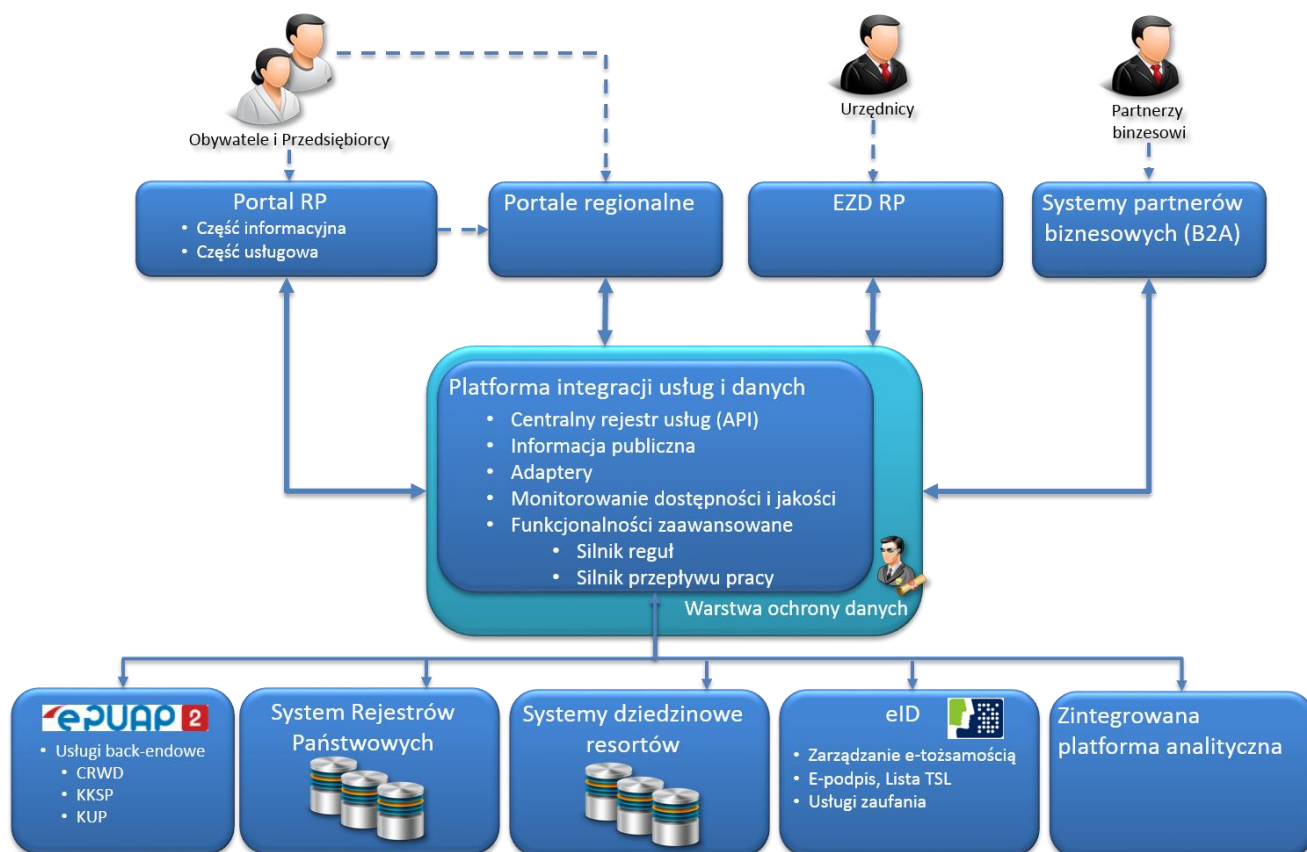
Obywatele i Przedsiębiorcy

Urzędnicy

Partnerzy binzesowi

Portal RP
• Część informacyjna
• Część usługowa

Portale regionalne

EZD RP

Systemy partnerów biznesowych (B2A)

Platforma integracji usług i danych
• Centralny rejestr usług (API)
• Informacja publiczna
• Adaptery
• Monitorowanie dostępności i jakości
• Funkcjonalności zaawansowane
• Silnik reguł
• Silnik przepływu pracy

Warstwa ochrony danych

epuap 2
• Usługi back-endowe
• CRWD
• KKSP
• KUP

System Rejestrów Państwowych

Systemy dziedzinowe resortów

eID
• Zarządzanie e-tożsamością
• E-podpis, Lista TSL
• Usługi zaufania

Zintegrowana platforma analityczna